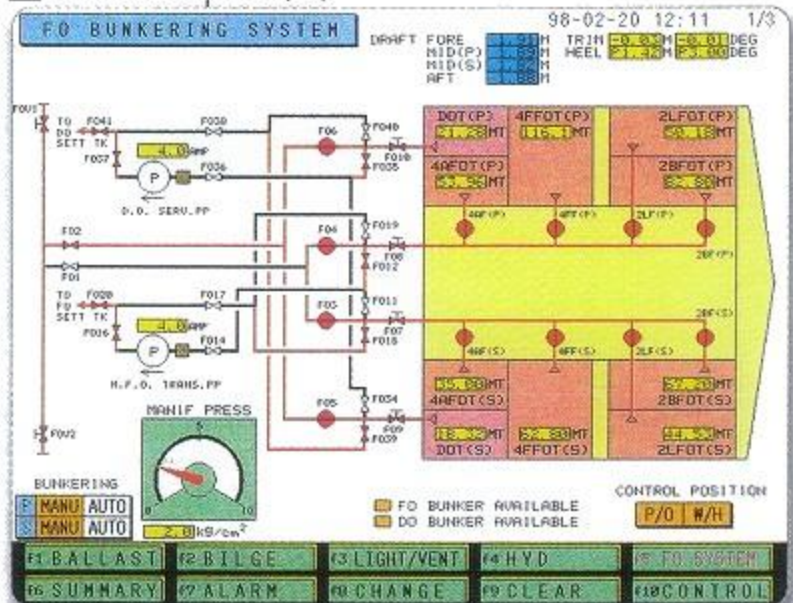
FO BUNKERING SYSTEM

98-02-20 12:11 1/3

DRAFT FORE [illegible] M
MID(P) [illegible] M
MID(S) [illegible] M
AFT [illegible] M

TRIM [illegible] M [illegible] DEG
HEEL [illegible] M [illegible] DEG

FOV1
TO DO SETT TK
FO41
FO38
FO37
4.0 AMP
FO36
P
D.O. SERV.PP
FO6
FO40
FO10
FO35
FO2
FO1
FO4
FO19
FO8
FO12
TO FO SETT TK
FO20
FO17
FO26
4.0 AMP
FO14
P
H.F.O. TRANS.PP
FO3
FO11
FO7
FO15
FO5
FO34
FO9
FO39
FOV2

DOT(P)
21.28 MT
4FFOT(P)
116.1 MT
2LFOT(P)
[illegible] MT
4AFOT(P)
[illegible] MT
2BFOT(P)
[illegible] MT
4AF(P)
4FF(P)
2LF(P)
2BF(P)
2BF(S)
4AF(S)
4FF(S)
2LF(S)
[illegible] MT
4AFOT(S)
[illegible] MT
2BFOT(S)
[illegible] MT
DOT(S)
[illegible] MT
4FFOT(S)
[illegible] MT
2LFOT(S)

MANIF PRESS
5
0
10
2.0 kg/cm$^2$

BUNKERING
P MANU AUTO
S MANU AUTO

FO BUNKER AVAILABLE
DO BUNKER AVAILABLE

CONTROL POSITION
P/O W/H

F1 BALLAST
F2 BILGE
F3 LIGHT/VENT
F4 HYD
F5 FO SYSTEM
F6 SUMMARY
F7 ALARM
F8 CHANGE
F9 CLEAR
F10 CONTROL